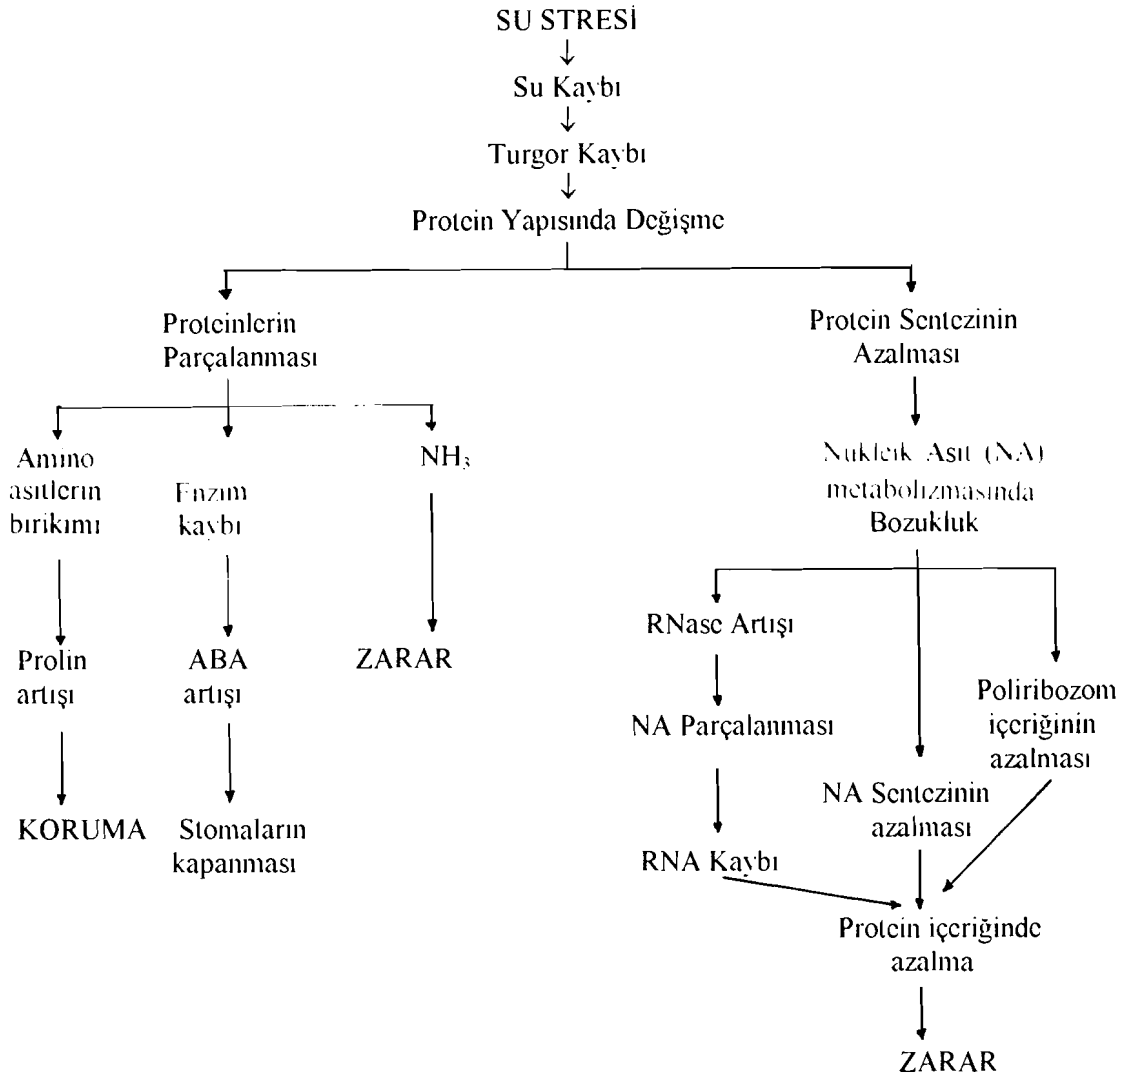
SU STRESİ

Su Kaybı

Turgor Kaybı

Protein Yapısında Değişme

Proteinlerin Parçalanması

Protein Sentezinin Azalması

Amino asitlerin birikimi

Enzim kaybı

$NH_3$

Nukleik Asit (NA) metabolizmasında Bozukluk

Prolin artışı

ABA artışı

ZARAR

RNase Artışı

Poliribozom içeriğinin azalması

NA Parçalanması

KORUMA

Stomaların kapanması

NA Sentezinin azalması

RNA Kaybı

Protein içeriğinde azalma

ZARAR